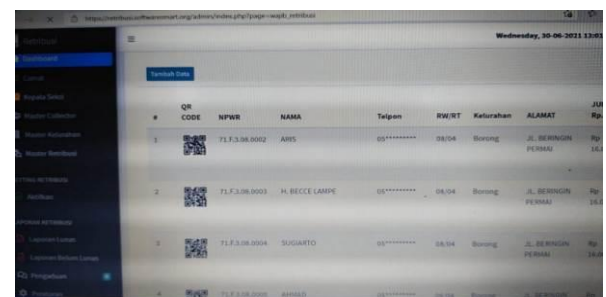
https://retribusi.softwaresmart.org/admin/index.php?page=wajib_retribusi

Wednesday, 30-06-2021 13:0

Dashboard

Tambah Data

| # | QR CODE | NPWR | NAMA | Telpon | RW/RT | Kelurahan | ALAMAT | JU Rp |
|---|---|---|---|---|---|---|---|---|
| 1 | | 71.F.3.08.0002 | ARIS | 08********* | 09/04 | Borong | JL. BERINGIN PERMAI | Rp 16. |
| 2 | | 71.F.3.08.0003 | H. BECCE CAMPE | 08********* | 08/04 | Borong | JL. BERINGIN PERMAI | Rp 16. |
| 3 | | 71.F.3.08.0004 | SUGIARTO | 08********* | 08/04 | Borong | JL. BERINGIN PERMAI | Rp 16. |
| 4 | | 71.F.3.08.0005 | AHMAD | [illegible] | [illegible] | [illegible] | JL. BERINGIN | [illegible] |